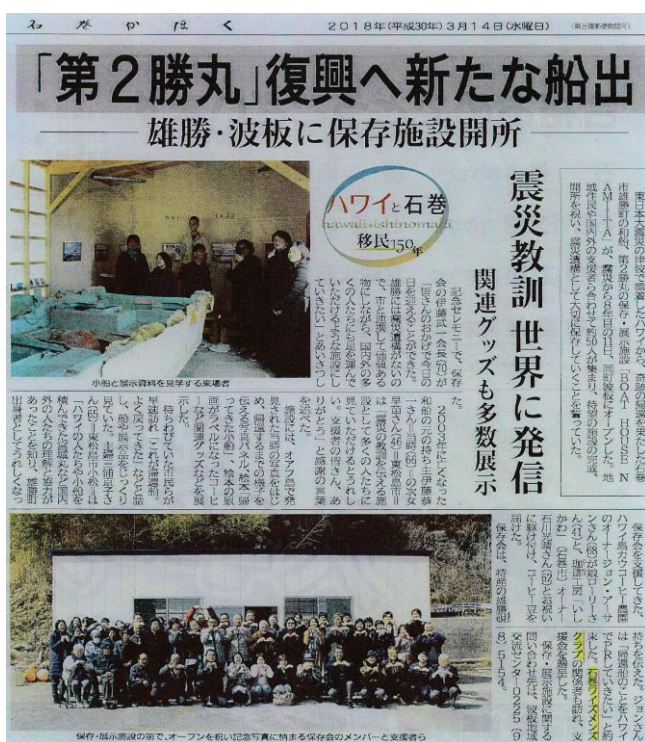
石　巻　か　ほ　く　　2018年(平成30年)3月14日(水曜日)　(第三種郵便物認可)

「第2勝丸」復興へ新たな船出

雄勝・波板に保存施設開所

ハワイと石巻
hawaii+ishinomaki
移民150年

震災教訓 世界に発信

関連グッズも多数展示

東日本大震災の津波で流出し、ハワイから奇跡の帰還を果たした石巻市雄勝町の和船、第2勝丸の保存・展示施設「BOAT HOUSE NAMITA」が、震災から7年の11日、同町波板にオープンした。地域住民や国内外の支援者ら合わせて約50人が集まり、待望の施設の完成、開所を祝い、震災遺構として大切に保存していくことを誓っていた。

記念セレモニーで、保存会の伊藤武一会長(70)が「皆さんのおかげで今日の日を迎えることができた。雄勝には震災遺構がないので、市と連携して「語り継ぐ」場所にしたい。国内外の多くの人たちに見に来ていただけるような施設にしていきたい」とあいさつした。

2003年に亡くなった和船の元の持ち主伊藤春一さん=当時(69)=の次男昌司さん(46)=東松島市=は「震災の教訓を伝える施設として多くの人たちに見ていただけるとうれしい。支援者の皆さん、ありがとう」と感謝の言葉を述べた。

施設には、オアフ島で発見された当時の写真をはじめ、雄勝に帰るまでの経緯を伝える写真パネル、絵本「帰ってきた小船」、絵本の原画がラベルになったコーヒーなど関連グッズも多数展示した。

待ちわびていた住民らが早速訪れ、「これが漂着したのか」「よくぞ帰ってきた」などと話していた。上野宮城県議(55)=東松島市=は「ハワイの人たちが小船を積んでくれた思いと、日本人の思いをつなぐ場所にしたい。海外の人たちの理解と協力があったことも知り、一緒に地域を盛り上げていきたい」と話していた。

小船と展示資料を見学する支援者

保存会を支援してきた、ハワイ島カウコーヒー農園のオーナージョン・アーサ(68)が経営するコーヒー店の店主(84)や、ボランティアの石川光雄さん(62)と妻らも駆け付け、コーヒーを持ち寄り、ハワイの人々の温かい思いを伝えた。ジョンさんは「島の復興のために、これからも支援していきたい」と約束した。

「雄勝ソメスメンクラブ」の関係者も訪れ、支援を約束した。
保存・展示施設に関する問い合わせは、雄勝総合交流センター 0225(9)8・5154。

保存・展示施設の前で、オープンを祝い記念写真に納まる保存会のメンバーと支援者ら